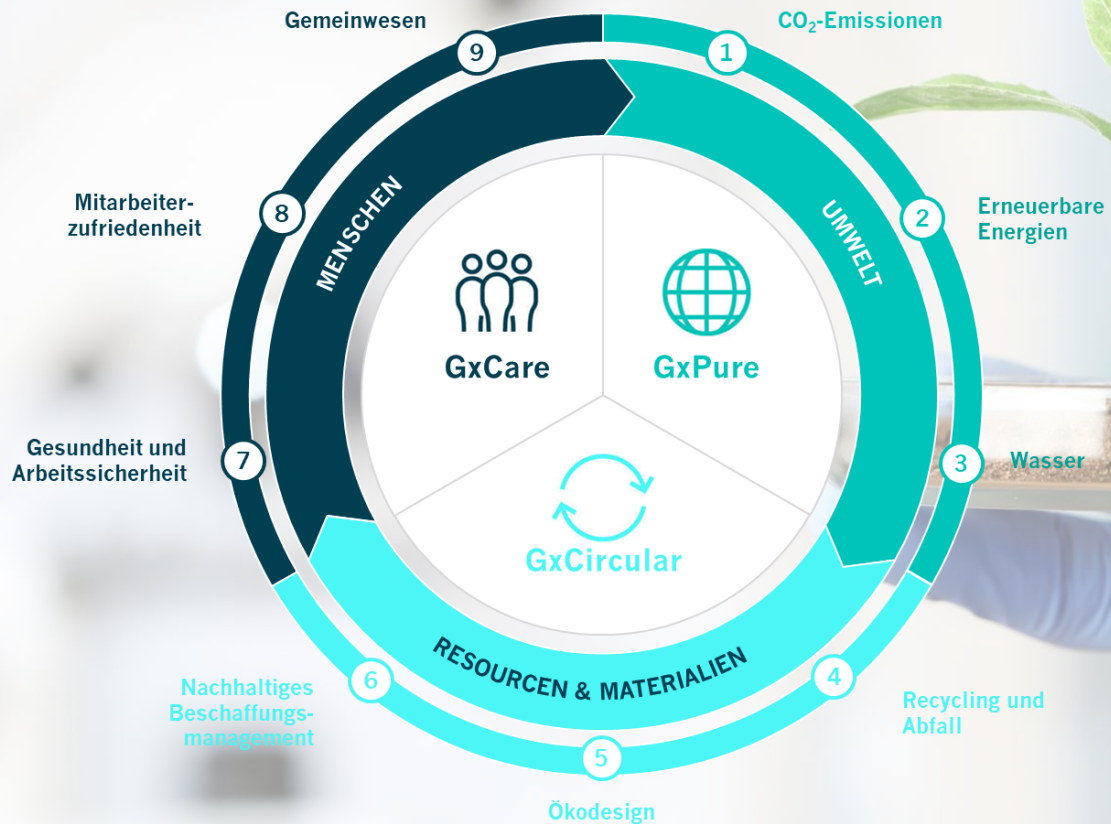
Gemeinwesen
9
1
$CO_2$-Emissionen

Mitarbeiterzufriedenheit
8
MENSCHEN
UMWELT
2
Erneuerbare Energien

GxCare
GxPure

Gesundheit und Arbeitssicherheit
7
3
Wasser

GxCircular

RESOURCEN & MATERIALIEN

Nachhaltiges Beschaffungsmanagement
6
4
Recycling und Abfall
5
Ökodesign